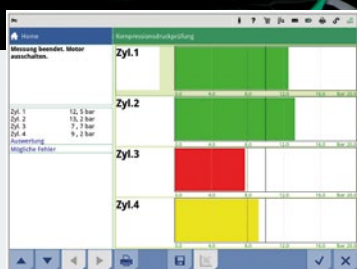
Home

Kompressionsdruckprüfung

Messung beendet. Motor ausschalten.

| | |
|---|---|
| Zyl. 1 | 12, 5 bar |
| Zyl. 2 | 13, 2 bar |
| Zyl. 3 | 7 , 7 bar |
| Zyl. 4 | 9 , 2 bar |

Auswertung

Mögliche Fehler

Zyl.1

Zyl.2

Zyl.3

Zyl.4

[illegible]